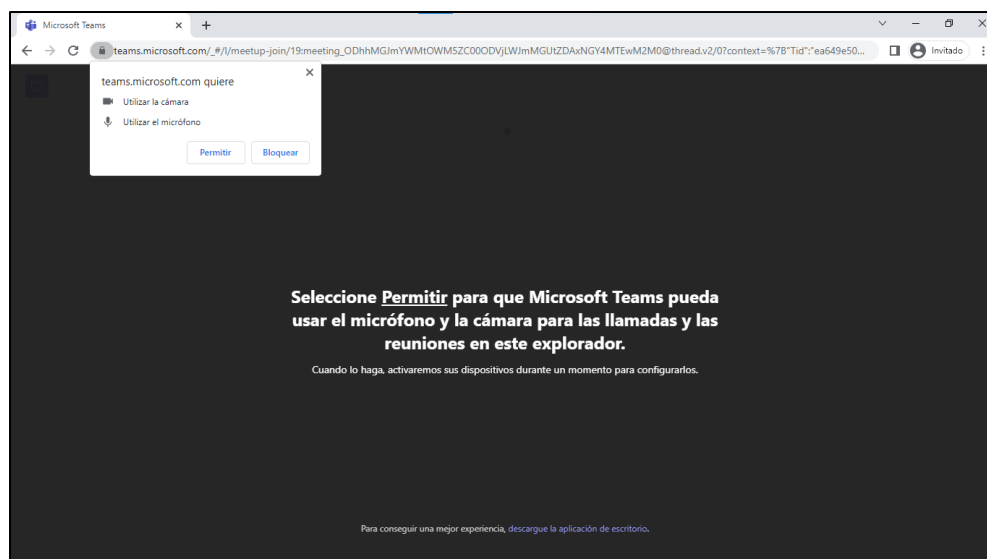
Microsoft Teams

teams.microsoft.com/_#/l/meetup-join/19:meeting_ODhhMGJmYWMtOWM5ZC00ODVjLWJmMGUtZDAxNGY4MTEwM2M0@thread.v2/0?context=%7B"Tid":"ea649e50...

Invitado

teams.microsoft.com quiere

Utilizar la cámara

Utilizar el micrófono

Permitir

Bloquear

Seleccione Permitir para que Microsoft Teams pueda usar el micrófono y la cámara para las llamadas y las reuniones en este explorador.

Cuando lo haga, activaremos sus dispositivos durante un momento para configurarlos.

Para conseguir una mejor experiencia, descargue la aplicación de escritorio.